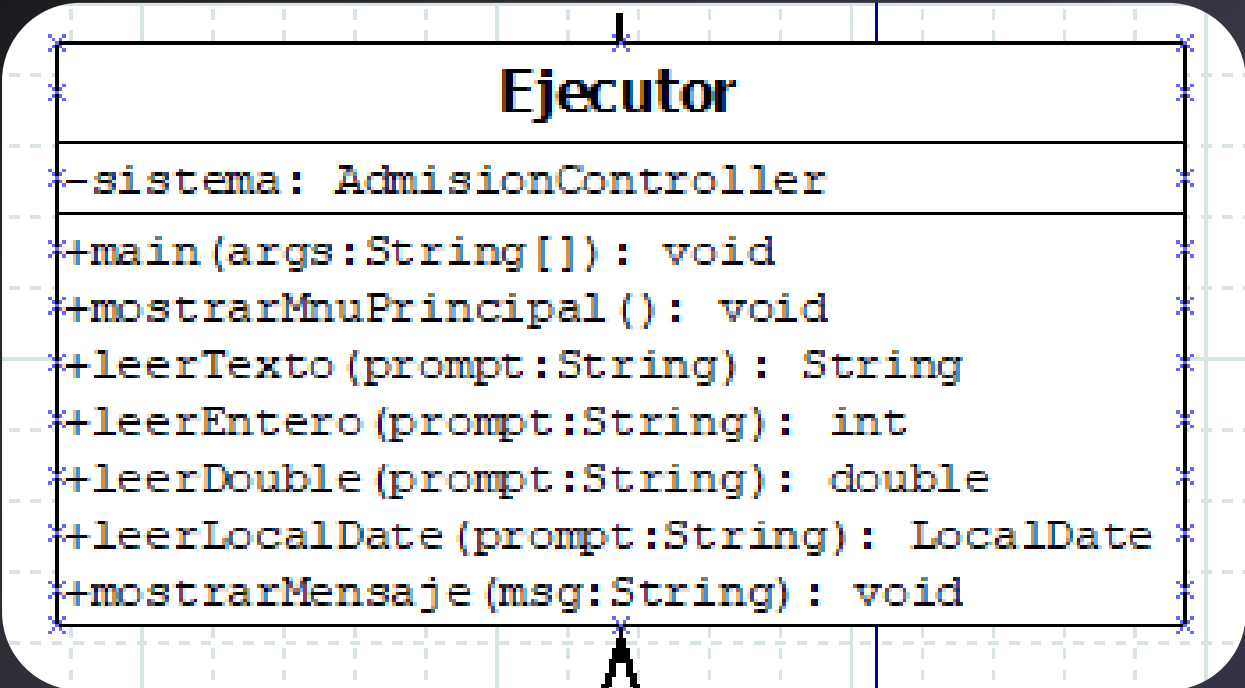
Ejecutor

-sistema: AdmisionController

+main(args:String[]): void
+mostrarMnuPrincipal(): void
+leerTexto(prompt:String): String
+leerEntero(prompt:String): int
+leerDouble(prompt:String): double
+leerLocalDate(prompt:String): LocalDate
+mostrarMensaje(msg:String): void